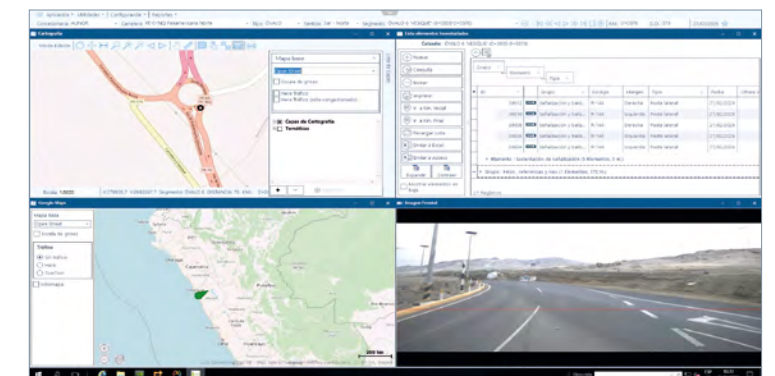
Aplicación • Utilidades • Configuración • Reportes •

Carretera: PE-01N Panamericana Norte

Sentido: Sal - Norte

Segmento: OVALO E VESQUE (0+000-0+000)

Cartografía

Mapa base

Escala de grises

Capas de Cartografía

Temáticos

Escala 1:5000

Lista elementos inventariados

Estado: OVALO E VESQUE (0+000-0+000)

Nuevo

Consulta

Borrar

Ingresar

Grupo

Elemento

Tipo

| Id | Grupo | Código | Margen | Tipo | Fecha |
|---|---|---|---|---|---|
| | Señalización y balizamiento | R-14A | Derecha | Poste lateral | 21/06/2024 |
| | Señalización y balizamiento | R-14A | Izquierda | Poste lateral | 21/06/2024 |
| | Señalización y balizamiento | R-14A | Derecha | Poste lateral | 21/06/2024 |
| | Señalización y balizamiento | R-14A | Izquierda | Poste lateral | 21/06/2024 |
| | Señalización y balizamiento | R-14A | Derecha | Poste lateral | 21/06/2024 |

Elemento: Señalización de señalización (5 Elementos, 5 sc)

Ordenar a Excel

Exportar

Cerrar

Google Maps

Mapa base

Escala de grises

Tráfico

En tráfico

Imagen Frontal

200 km